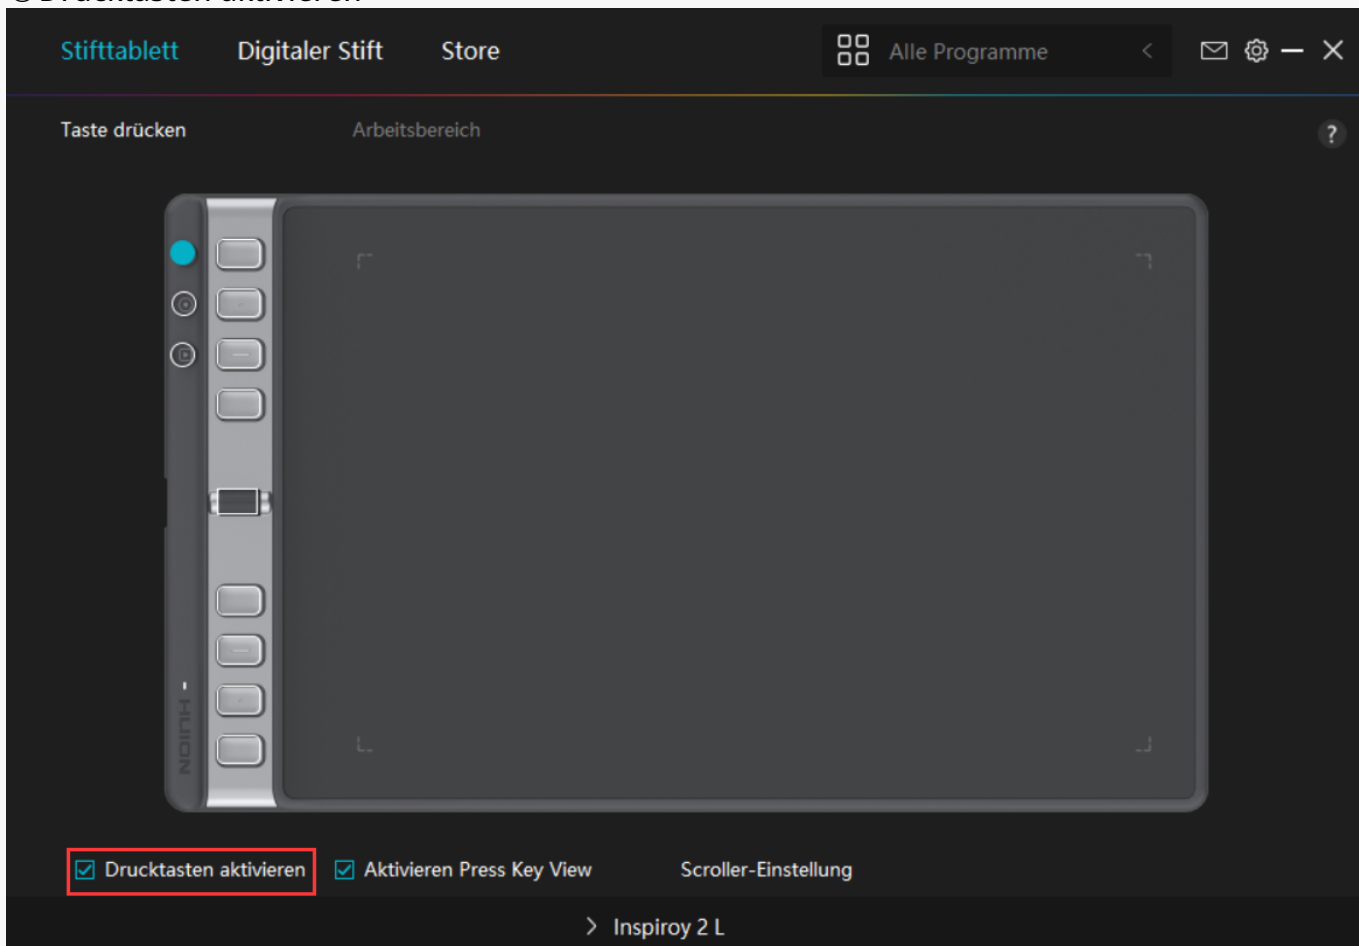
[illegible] Drucktasten aktivieren

Stifttablett Digitaler Stift Store

Alle Programme

Taste drücken Arbeitsbereich

?

HUION

Drucktasten aktivieren

Aktivieren Press Key View

Scroller-Einstellung

Inspiroy 2 L